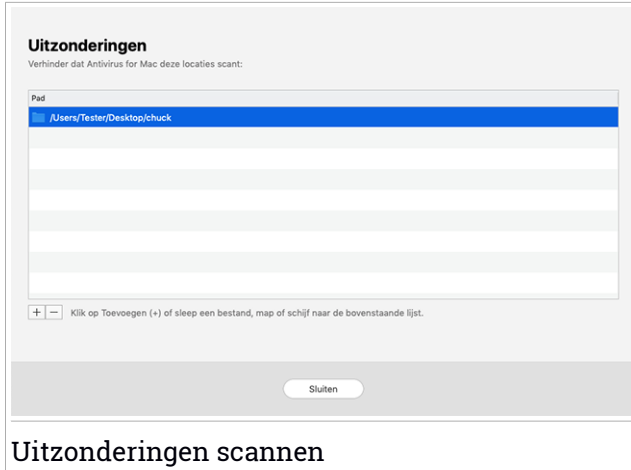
Uitzonderingen

Verhinder dat Antivirus for Mac deze locaties scant:

| Pad |
|---|
| /Users/Tester/Desktop/chuck |

+ − Klik op Toevoegen (+) of sleep een bestand, map of schijf naar de bovenstaande lijst.

Sluiten

Uitzonderingen scannen